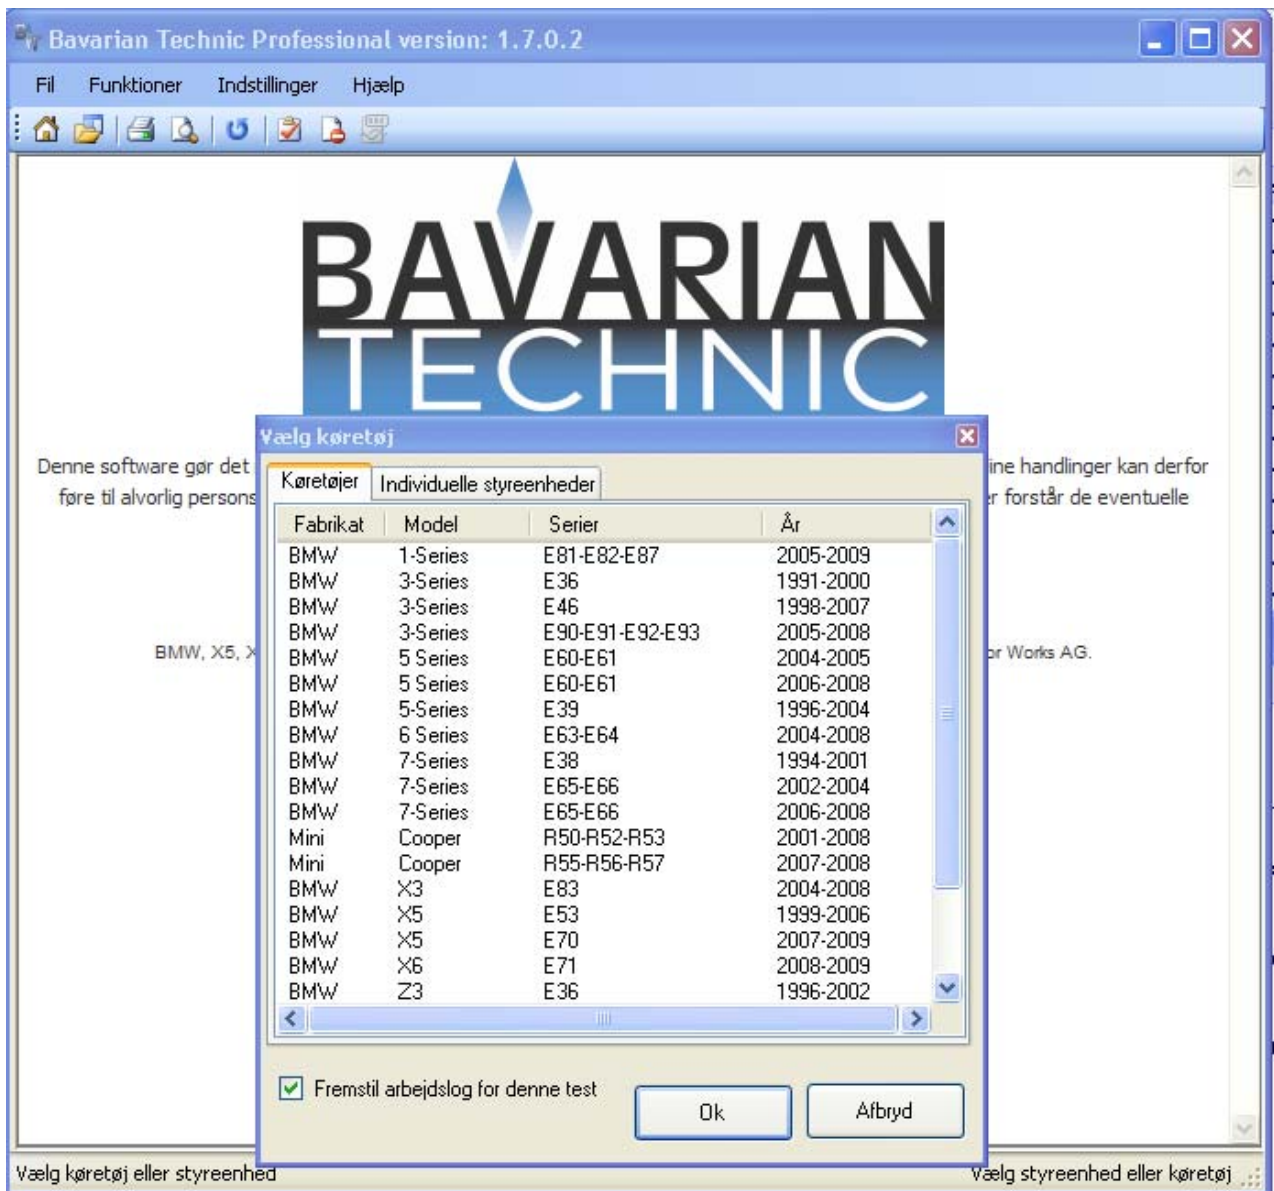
Bavarian Technic Professional version: 1.7.0.2

Fil Funktioner Indstillinger Hjælp

BAVARIAN TECHNIC

Denne software gør det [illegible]ine handlinger kan derfor føre til alvorlig persons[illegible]r forstår de eventuelle

BMW, X5, X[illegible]r Works AG.

Vælg køretøj

Køretøjer | Individuelle styreenheder

| Fabrikat | Model | Serier | År |
|---|---|---|---|
| BMW | 1-Series | E81-E82-E87 | 2005-2009 |
| BMW | 3-Series | E36 | 1991-2000 |
| BMW | 3-Series | E46 | 1998-2007 |
| BMW | 3-Series | E90-E91-E92-E93 | 2005-2008 |
| BMW | 5 Series | E60-E61 | 2004-2005 |
| BMW | 5 Series | E60-E61 | 2006-2008 |
| BMW | 5-Series | E39 | 1996-2004 |
| BMW | 6 Series | E63-E64 | 2004-2008 |
| BMW | 7-Series | E38 | 1994-2001 |
| BMW | 7-Series | E65-E66 | 2002-2004 |
| BMW | 7-Series | E65-E66 | 2006-2008 |
| Mini | Cooper | R50-R52-R53 | 2001-2008 |
| Mini | Cooper | R55-R56-R57 | 2007-2008 |
| BMW | X3 | E83 | 2004-2008 |
| BMW | X5 | E53 | 1999-2006 |
| BMW | X5 | E70 | 2007-2009 |
| BMW | X6 | E71 | 2008-2009 |
| BMW | Z3 | E36 | 1996-2002 |

Fremstil arbejdslog for denne test

Ok Afbryd

Vælg køretøj eller styreenhed

Vælg styreenhed eller køretøj